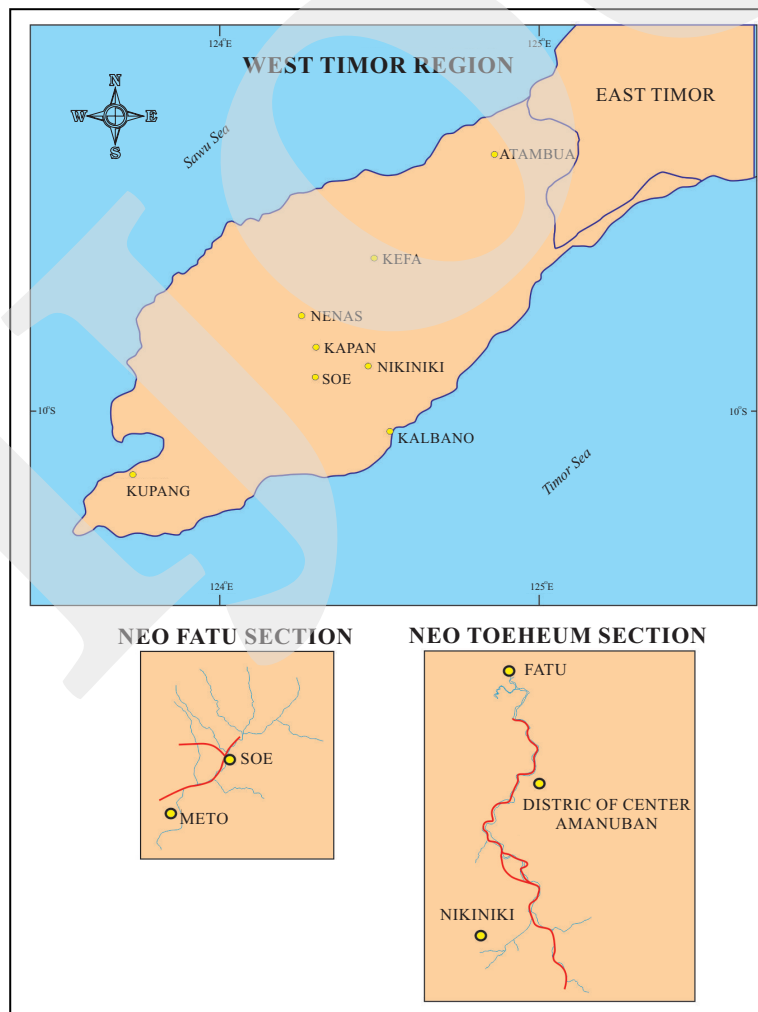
124°E

125°E

WEST TIMOR REGION

N
W E
S

EAST TIMOR

Sawu Sea

ATAMBUA

KEFA

NENAS

KAPAN

NIKINIKI

SOE

10°S

10°S

KALBANO

Timor Sea

KUPANG

124°E

125°E

NEO FATU SECTION

SOE

METO

NEO TOEHEUM SECTION

FATU

DISTRIC OF CENTER AMANUBAN

NIKINIKI